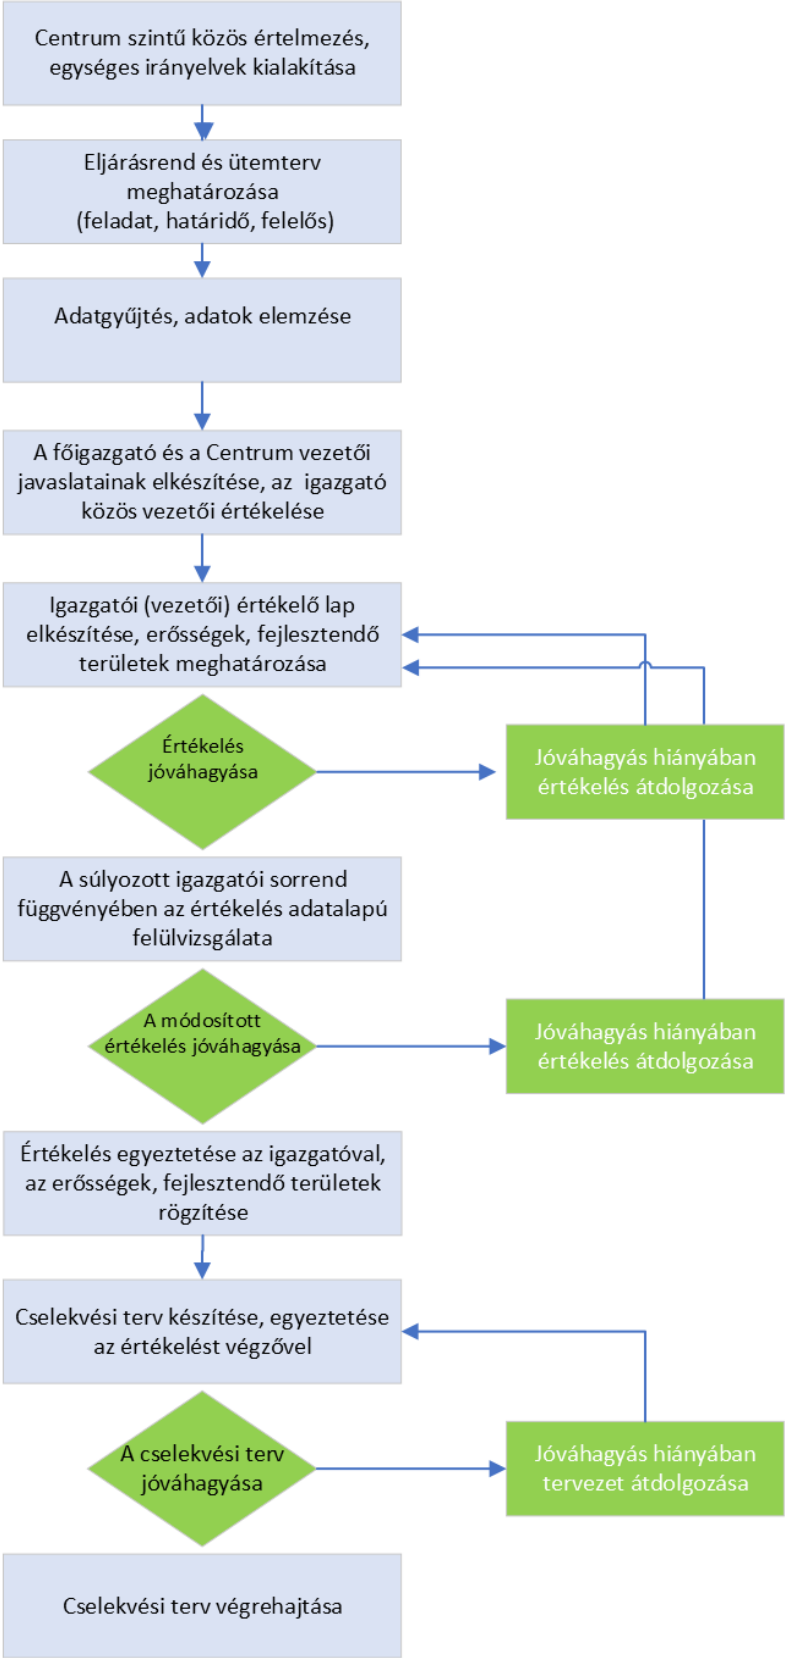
Centrum szintű közös értelmezés, egységes irányelvek kialakítása

Eljárásrend és ütemterv meghatározása (feladat, határidő, felelős)

Adatgyűjtés, adatok elemzése

A főigazgató és a Centrum vezetői javaslatainak elkészítése, az igazgató közös vezetői értékelése

Igazgatói (vezetői) értékelő lap elkészítése, erősségek, fejlesztendő területek meghatározása

Értékelés jóváhagyása

Jóváhagyás hiányában értékelés átdolgozása

A súlyozott igazgatói sorrend függvényében az értékelés adatalapú felülvizsgálata

A módosított értékelés jóváhagyása

Jóváhagyás hiányában értékelés átdolgozása

Értékelés egyeztetése az igazgatóval, az erősségek, fejlesztendő területek rögzítése

Cselekvési terv készítése, egyeztetése az értékelést végzővel

A cselekvési terv jóváhagyása

Jóváhagyás hiányában tervezet átdolgozása

Cselekvési terv végrehajtása